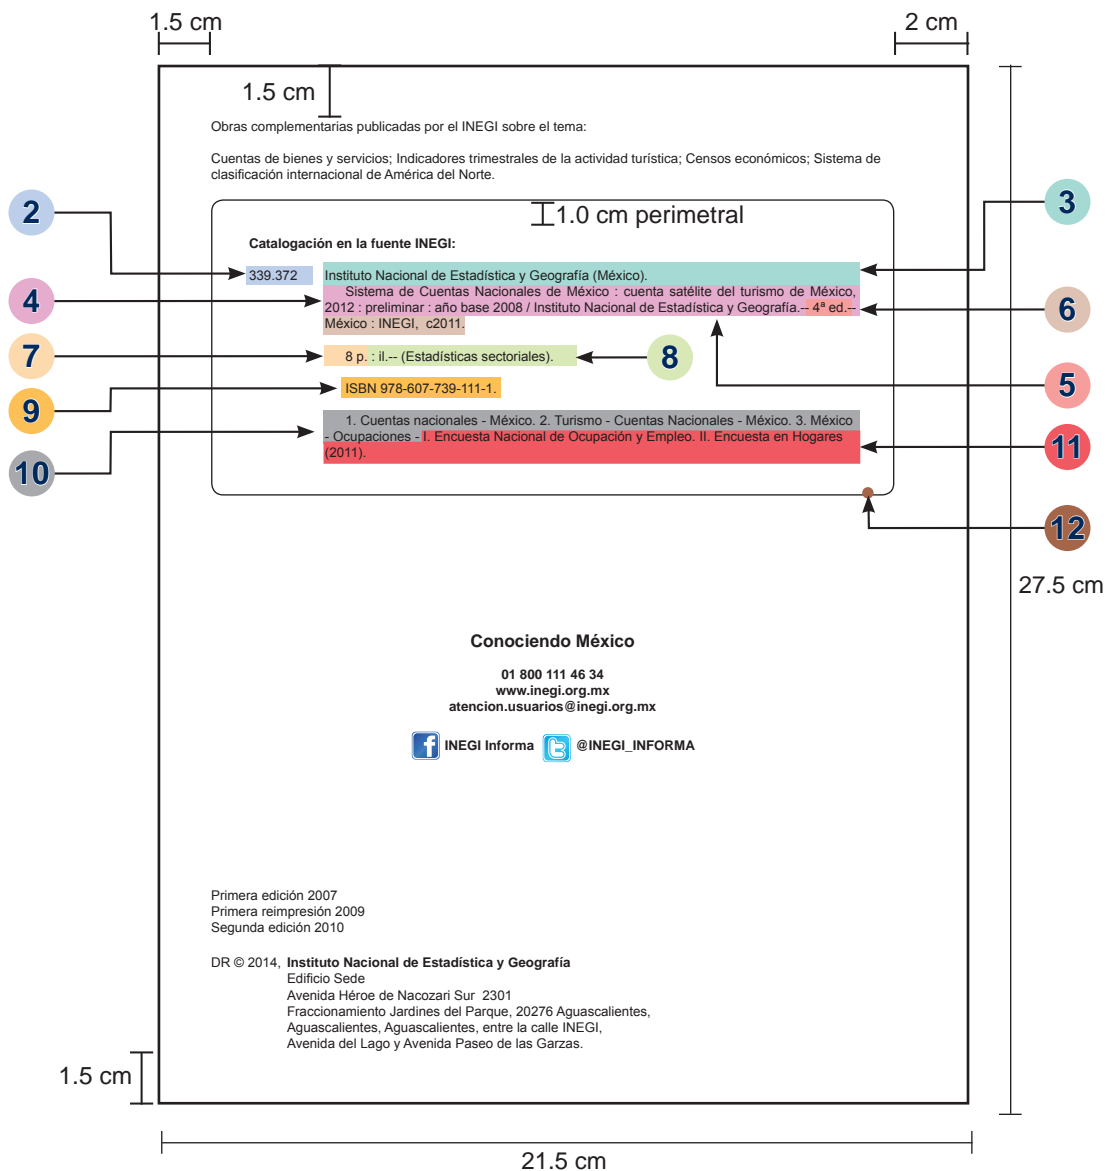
1.5 cm

2 cm

1.5 cm

Obras complementarias publicadas por el INEGI sobre el tema:

Cuentas de bienes y servicios; Indicadores trimestrales de la actividad turística; Censos económicos; Sistema de clasificación internacional de América del Norte.

1.0 cm perimetral

Catalogación en la fuente INEGI:

2

3

339.372 Instituto Nacional de Estadística y Geografía (México).

4

Sistema de Cuentas Nacionales de México : cuenta satélite del turismo de México, 2012 : preliminar : año base 2008 / Instituto Nacional de Estadística y Geografía.-- 4ª ed.-- México : INEGI, c2011.

6

7

8 p. : il.-- (Estadísticas sectoriales).

8

5

9

ISBN 978-607-739-111-1.

1. Cuentas nacionales - México. 2. Turismo - Cuentas Nacionales - México. 3. México - Ocupaciones - I. Encuesta Nacional de Ocupación y Empleo. II. Encuesta en Hogares (2011).

10

11

12

27.5 cm

Conociendo México

01 800 111 46 34
www.inegi.org.mx
atencion.usuarios@inegi.org.mx

INEGI Informa @INEGI_INFORMA

Primera edición 2007
Primera reimpresión 2009
Segunda edición 2010

DR © 2014, Instituto Nacional de Estadística y Geografía
Edificio Sede
Avenida Héroe de Nacozari Sur 2301
Fraccionamiento Jardines del Parque, 20276 Aguascalientes, Aguascalientes, Aguascalientes, entre la calle INEGI, Avenida del Lago y Avenida Paseo de las Garzas.

1.5 cm

21.5 cm